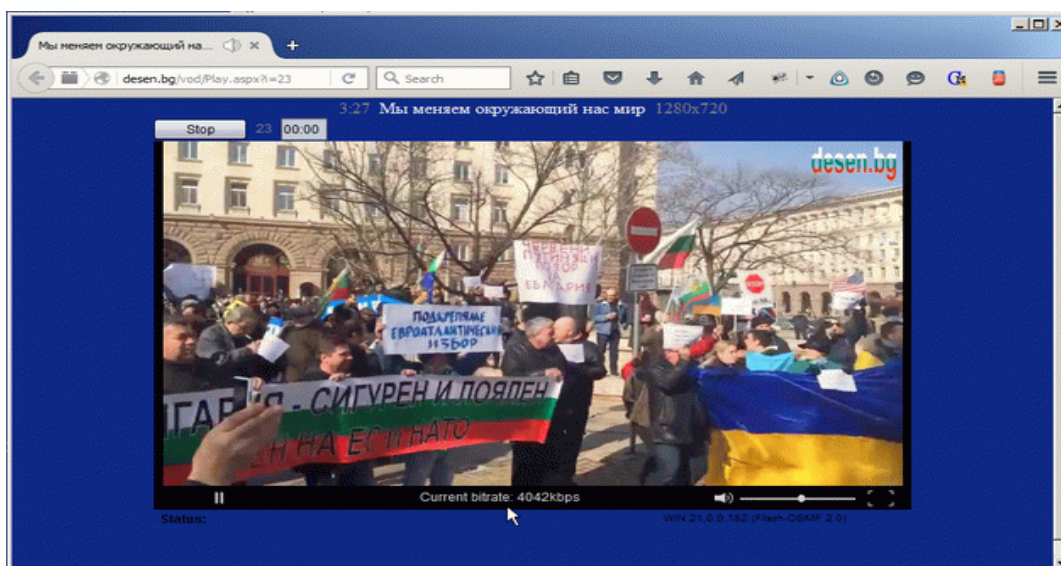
Мы меняем окружающий на...

desen.bg/vod/Play.aspx?i=23

Search

3:27 Мы меняем окружающий нас мир 1280x720

Stop 23 00:00

desen.bg

ЧЕВЕНИ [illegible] ИЗБОР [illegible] БЪЛГАРИЯ

ПОДКРЕПЯМЕ ЕВРОАТЛАНТИЧЕСКИЯ ИЗБОР

STOP

ГАРИЯ - СИГУРЕН И ЛОЯЛЕН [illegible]Н НА ЕС И НАТО

Current bitrate: 4042kbps

Status:

WIN 21,0,0,182 (Flash OSMF 2.0)